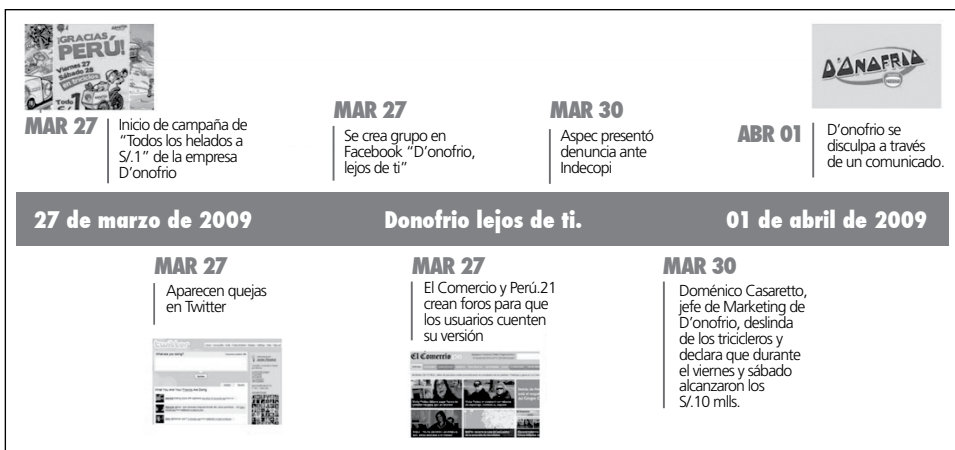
¡GRACIAS PERÚ!
Viernes 27 Sábado 28

MAR 27
Inicio de campaña de "Todos los helados a S/.1" de la empresa D'onofrio

MAR 27
Se crea grupo en Facebook "D'onofrio, lejos de ti"

MAR 30
Aspec presentó denuncia ante Indecopi

D'ONOFRIO

ABR 01
D'onofrio se disculpa a través de un comunicado.

27 de marzo de 2009

Donofrio lejos de ti.

01 de abril de 2009

MAR 27
Aparecen quejas en Twitter

MAR 27
El Comercio y Perú.21 crean foros para que los usuarios cuenten su versión

El Comercio

MAR 30
Doménico Casaretto, jefe de Marketing de D'onofrio, deslinda de los tricicleros y declara que durante el viernes y sábado alcanzaron los S/.10 mlls.